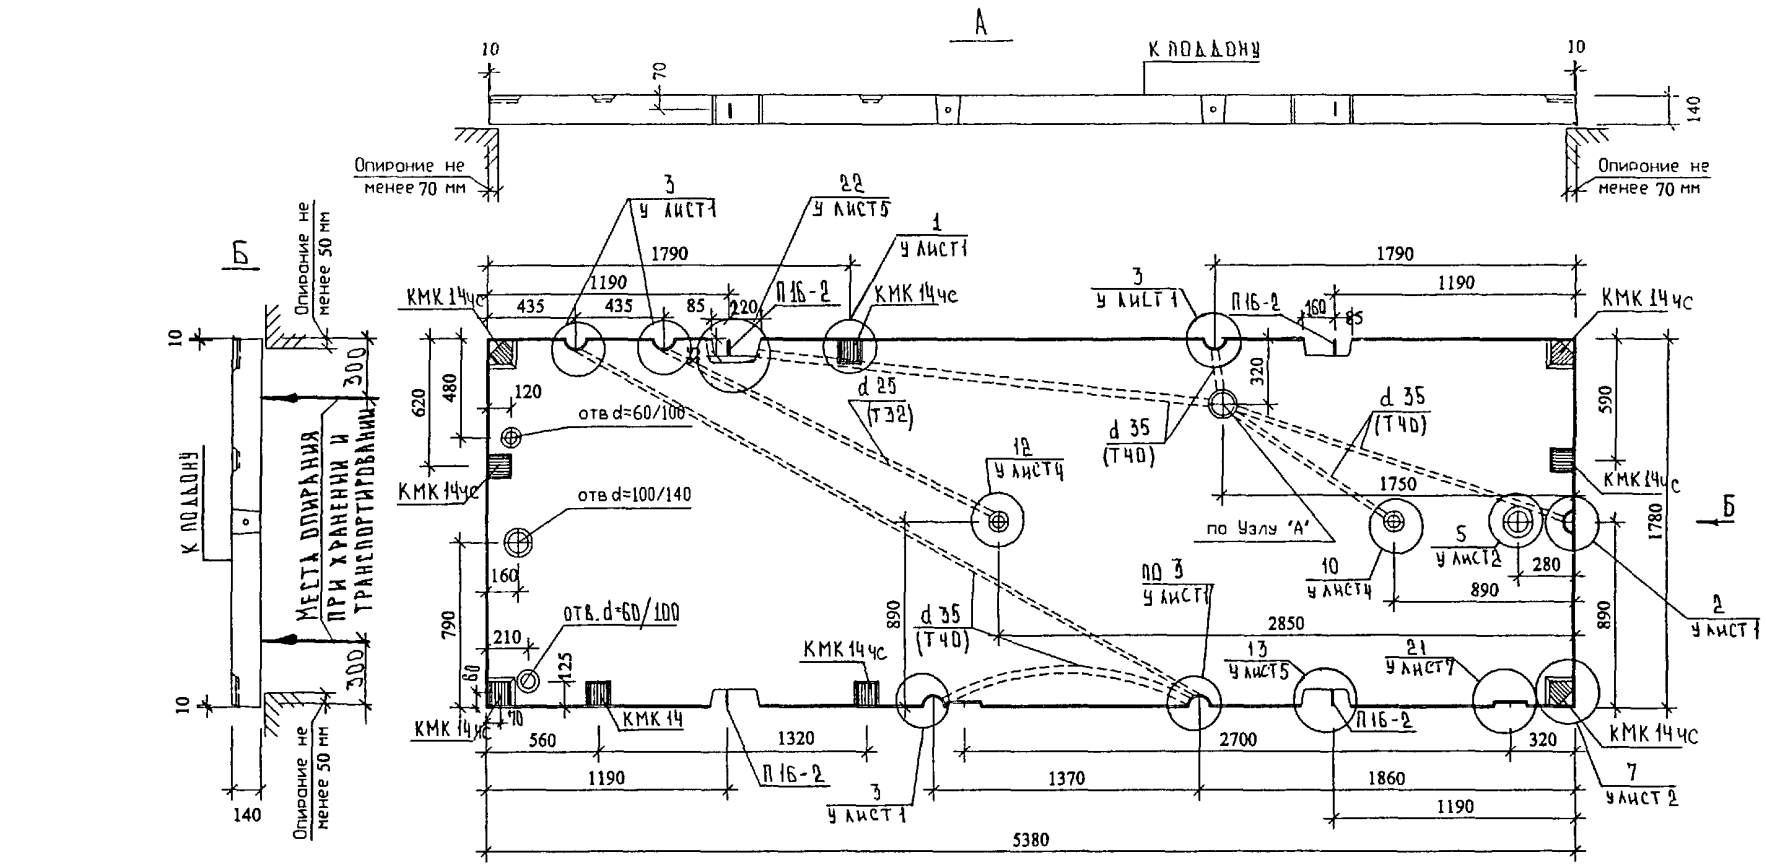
А

10
К ПОДДОНУ
10
70
140
Опирание не менее 70 мм
Опирание не менее 70 мм

Б
Опирание не менее 50 мм
10
300
МЕСТА ОПИРАНИЯ ПРИ ХРАНЕНИИ И ТРАНСПОРТИРОВАНИИ
К ПОДДОНУ
300
10
Опирание не менее 50 мм
140

3
У ЛИСТ 1
22
У ЛИСТ 5
1
У ЛИСТ 1
1790
1190
435
435
85
220
П 16-2
КМК 14чс
КМК 14чс
620
480
120
отв d=60/100
d 25
(Т32)
КМК 14чс
отв d=100/140
12
У ЛИСТ 4
160
790
210
отв. d=60/100
60
125
*10
КМК 14чс
КМК 14
КМК 14чс
560
1320
1190
П 16-2
3
У ЛИСТ 1
890
d 35
(Т40)

3
У ЛИСТ 1
П 16-2
160
85
1790
1190
КМК 14чс
320
d 35
(Т40)
d 35
(Т40)
590
КМК 14чс
1750
по Узлу "А"
5
У ЛИСТ 2
280
1780
Б
10
У ЛИСТ 4
890
по 3
У ЛИСТ 1
2850
890
2
У ЛИСТ 1
13
У ЛИСТ 5
21
У ЛИСТ 7
П 16-2
320
КМК 14чс
2700
1370
1860
1190
7
У ЛИСТ 2
5380